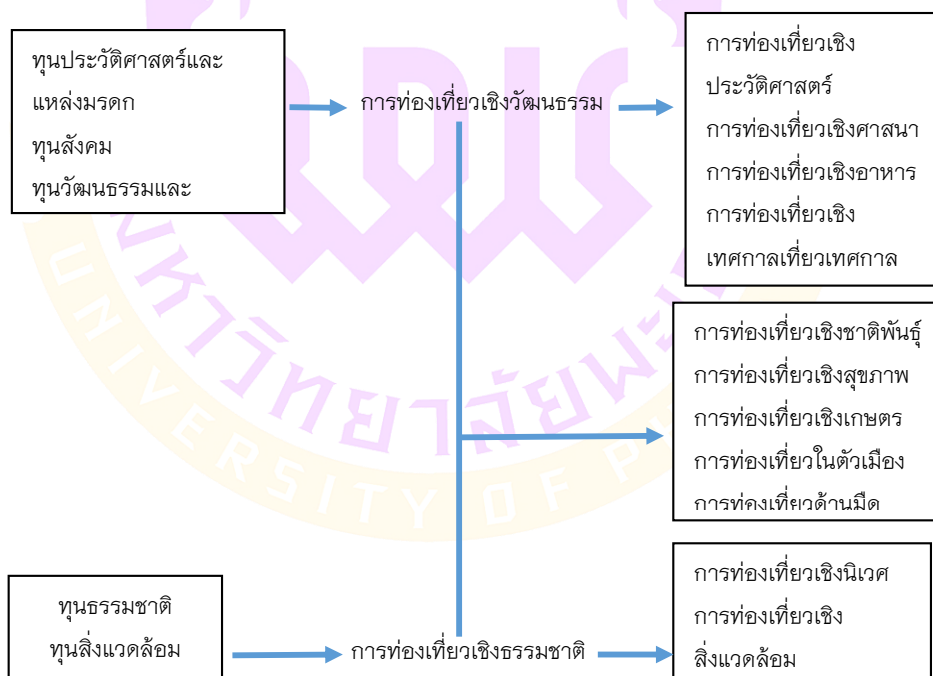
ทุนประวัติศาสตร์และแหล่งมรดก
ทุนสังคม
ทุนวัฒนธรรมและ

การท่องเที่ยวเชิงวัฒนธรรม

การท่องเที่ยวเชิงประวัติศาสตร์
การท่องเที่ยวเชิงศาสนา
การท่องเที่ยวเชิงอาหาร
การท่องเที่ยวเชิงเทศกาลเที่ยวเทศกาล

การท่องเที่ยวเชิงชาติพันธุ์
การท่องเที่ยวเชิงสุขภาพ
การท่องเที่ยวเชิงเกษตร
การท่องเที่ยวในตัวเมือง
การท่องเที่ยวด้านมืด

ทุนธรรมชาติ
ทุนสิ่งแวดล้อม

การท่องเที่ยวเชิงธรรมชาติ

การท่องเที่ยวเชิงนิเวศ
การท่องเที่ยวเชิงสิ่งแวดล้อม

UNIVERSITY OF P
มหาวิทยาลัยพ